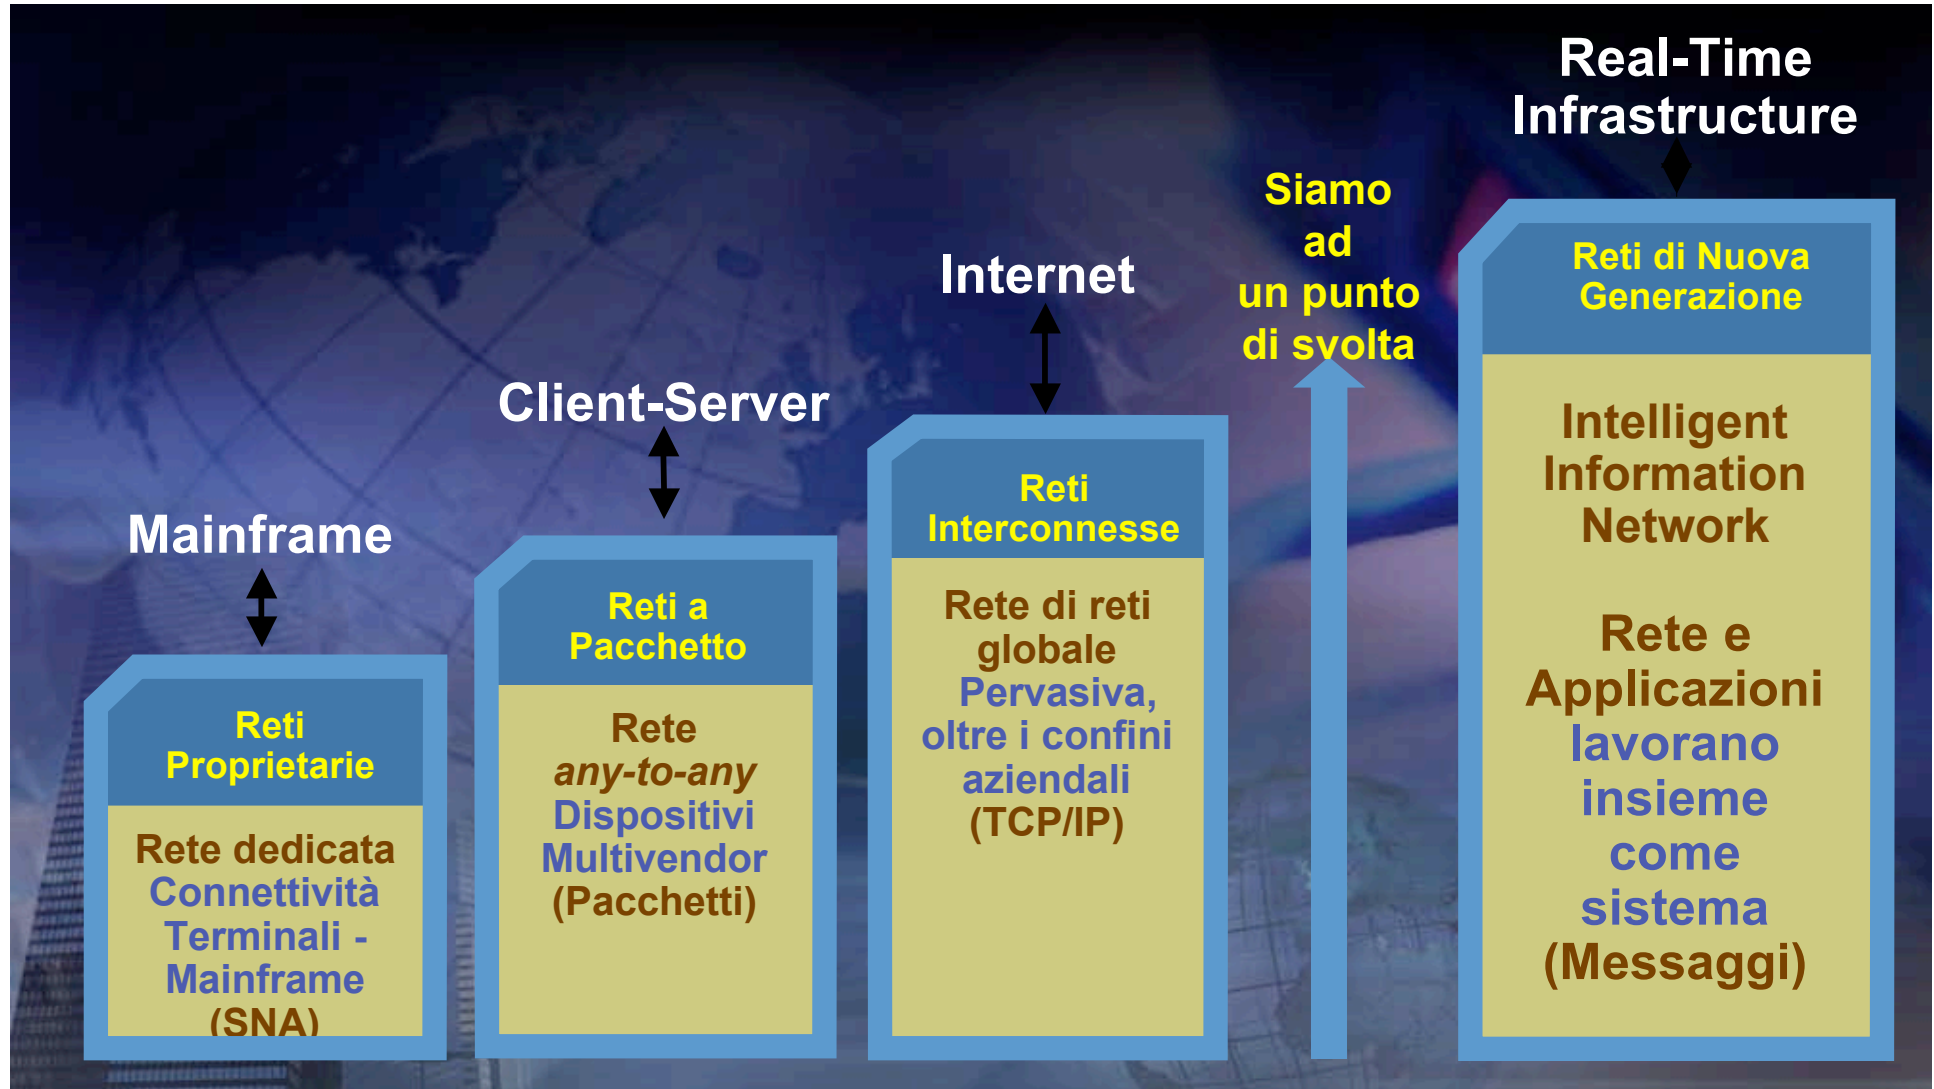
Real-Time Infrastructure

Siamo ad un punto di svolta

Internet

Client-Server

Mainframe

Reti Proprietarie

Rete dedicata Connettività Terminali - Mainframe (SNA)

Reti a Pacchetto

Rete *any-to-any* Dispositivi Multivendor (Pacchetti)

Reti Interconnesse

Rete di reti globale Pervasiva, oltre i confini aziendali (TCP/IP)

Reti di Nuova Generazione

Intelligent Information Network

Rete e Applicazioni lavorano insieme come sistema (Messaggi)